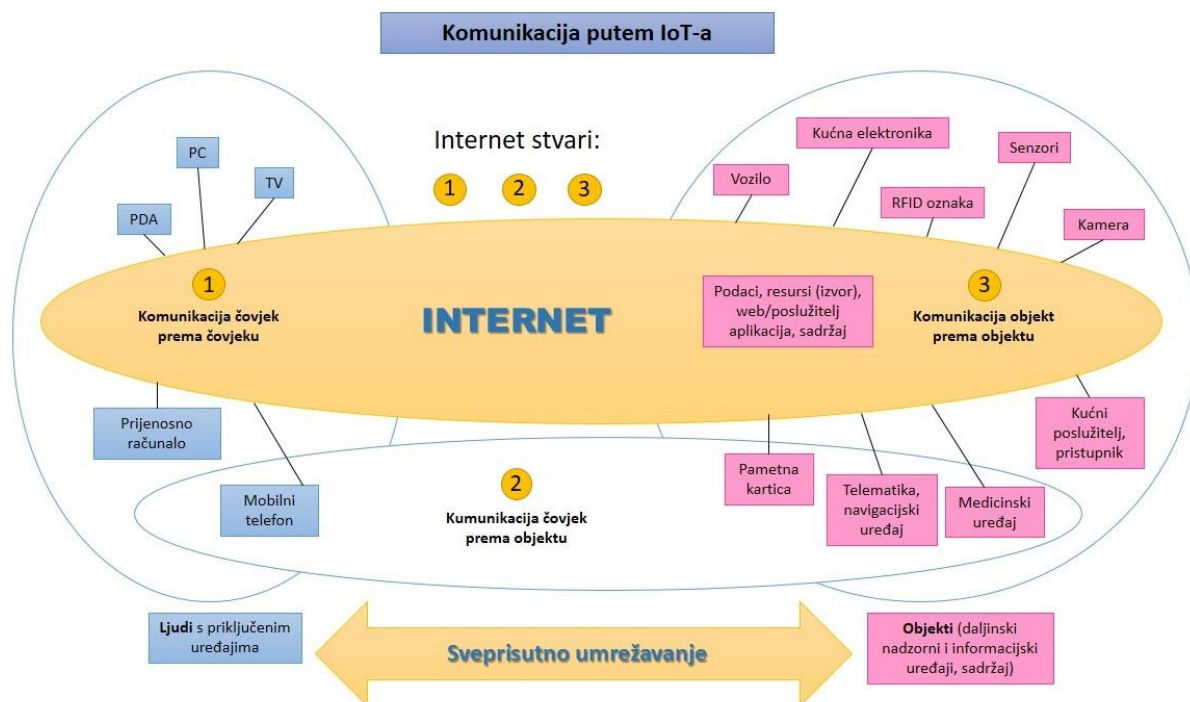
Komunikacija putem IoT-a

Internet stvari:

1 2 3

PC

TV

PDA

1
Komunikacija čovjek prema čovjeku

INTERNET

Prijenosno računalo

Mobilni telefon

2
Kumunikacija čovjek prema objektu

Kućna elektronika

Senzori

Vozilo

RFID oznaka

Kamera

Podaci, resursi (izvor), web/poslužitelj aplikacija, sadržaj

3
Komunikacija objekt prema objektu

Kućni poslužitelj, pristupnik

Pametna kartica

Telematika, navigacijski uređaj

Medicinski uređaj

Ljudi s priključenim uređajima

Sveprisutno umrežavanje

Objekti (daljinski nadzorni i informacijski uređaji, sadržaj)